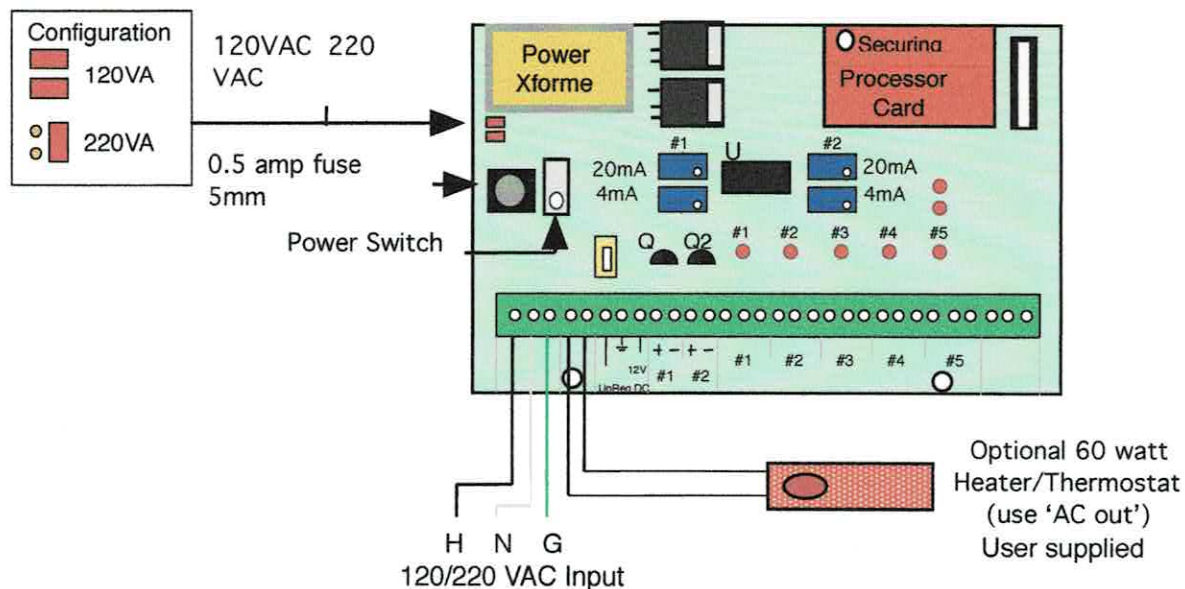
Configuration
120VA
220VA

120VAC 220 VAC

0.5 amp fuse 5mm

Power Switch

Power Xforme

Securing

Processor Card

#1
20mA
4mA

U

#2
20mA
4mA

Q Q2

#1 #2 #3 #4 #5

12V UnReg DC
+ - + -
#1 #2
#1 #2 #3 #4 #5

H N G
120/220 VAC Input

Optional 60 watt Heater/Thermostat (use 'AC out') User supplied